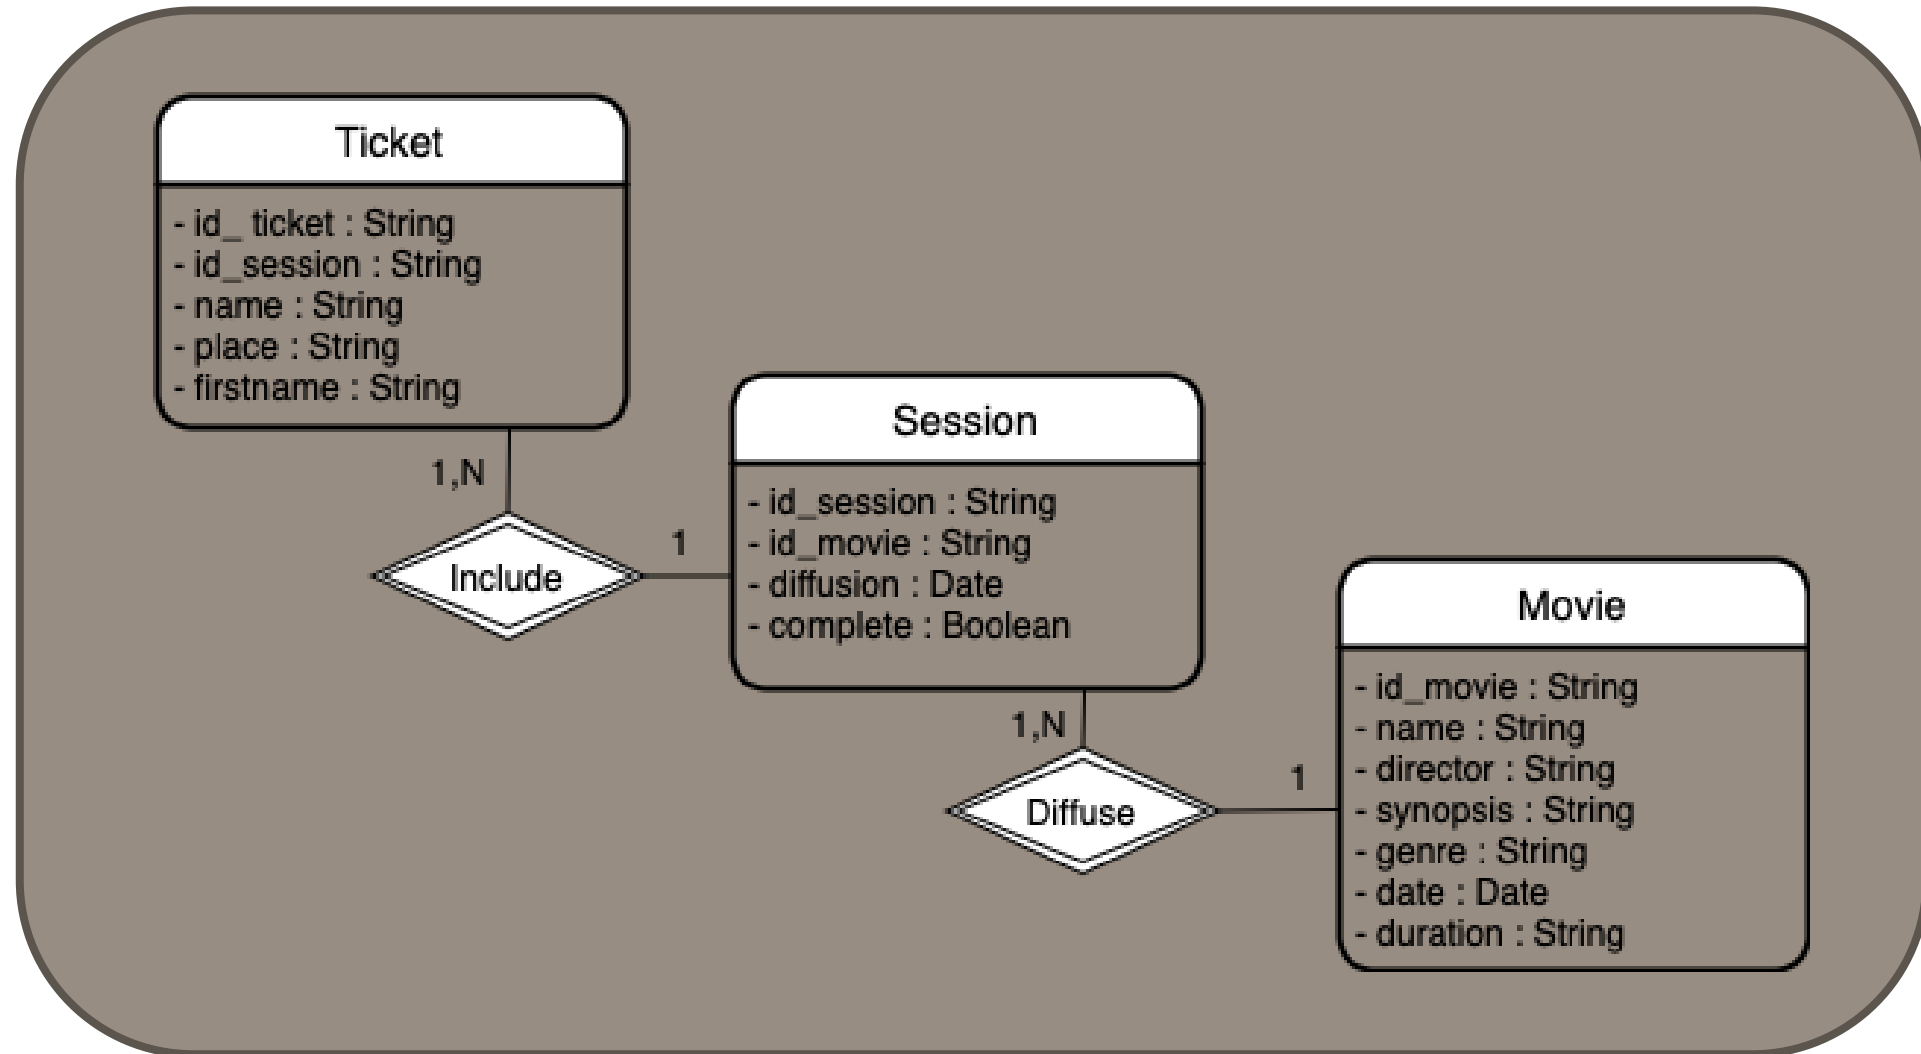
Ticket

- id_ ticket : String
- id_session : String
- name : String
- place : String
- firstname : String

1,N

Include

1

Session

- id_session : String
- id_movie : String
- diffusion : Date
- complete : Boolean

1,N

Diffuse

1

Movie

- id_movie : String
- name : String
- director : String
- synopsis : String
- genre : String
- date : Date
- duration : String